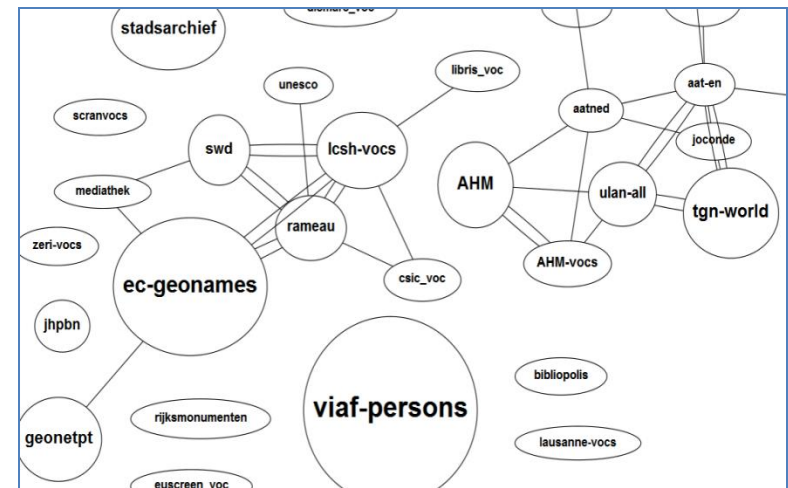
stadsarchief

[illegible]

unesco

libris_voc

scranvocs

swd

lcsh-vocs

aatned

aat-en

joconde

mediathek

AHM

ulan-all

tgn-world

rameau

zeri-vocs

csic_voc

AHM-vocs

ec-geonames

jhpbn

viaf-persons

bibliopolis

geonetpt

rijksmonumenten

lausanne-vocs

euscreen_voc